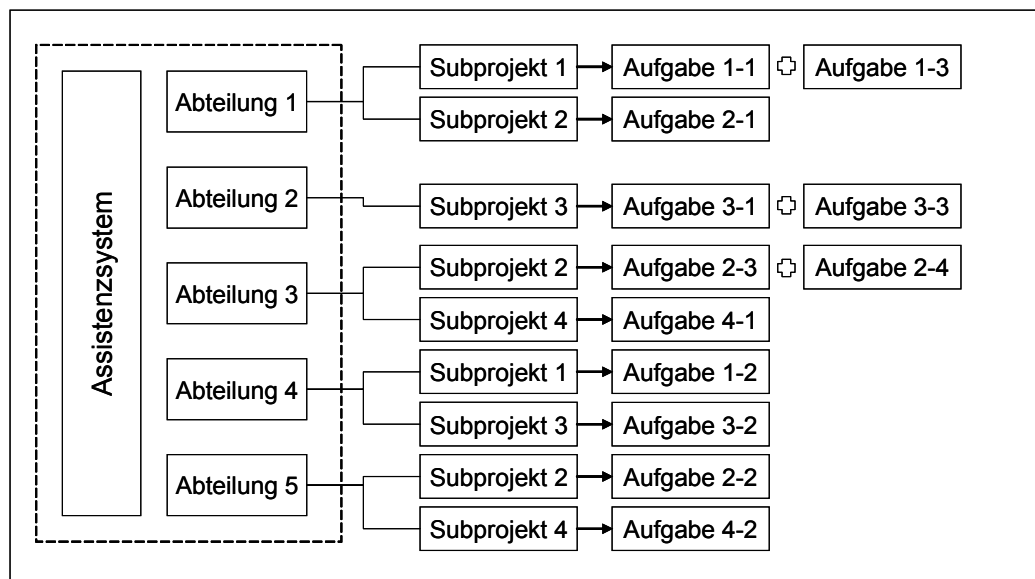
Assistenzsystem

Abteilung 1
Subprojekt 1 Aufgabe 1-1 Aufgabe 1-3
Subprojekt 2 Aufgabe 2-1

Abteilung 2
Subprojekt 3 Aufgabe 3-1 Aufgabe 3-3

Abteilung 3
Subprojekt 2 Aufgabe 2-3 Aufgabe 2-4
Subprojekt 4 Aufgabe 4-1

Abteilung 4
Subprojekt 1 Aufgabe 1-2
Subprojekt 3 Aufgabe 3-2

Abteilung 5
Subprojekt 2 Aufgabe 2-2
Subprojekt 4 Aufgabe 4-2